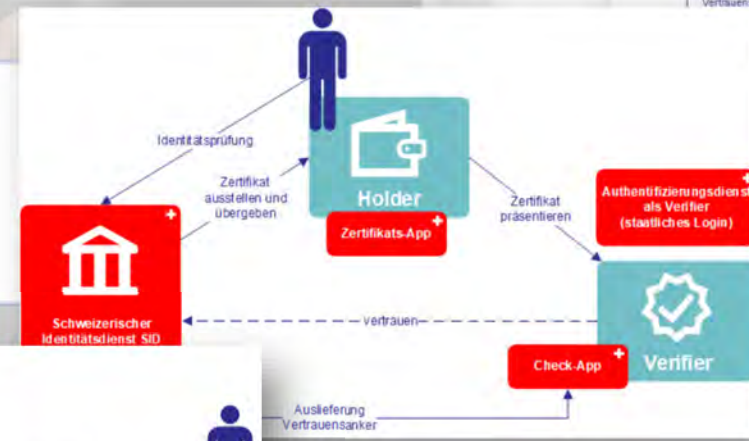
Vertrauen

Identitätsprüfung

Holder

Zertifikat ausstellen und übergeben

Zertifikats-App

Zertifikat präsentieren

Authentifizierungsdienst als Verifier (staatliches Login)

Schweizerischer Identitätsdienst SID

Vertrauen

Verifier

Check-App

Auslieferung Vertrauensanker